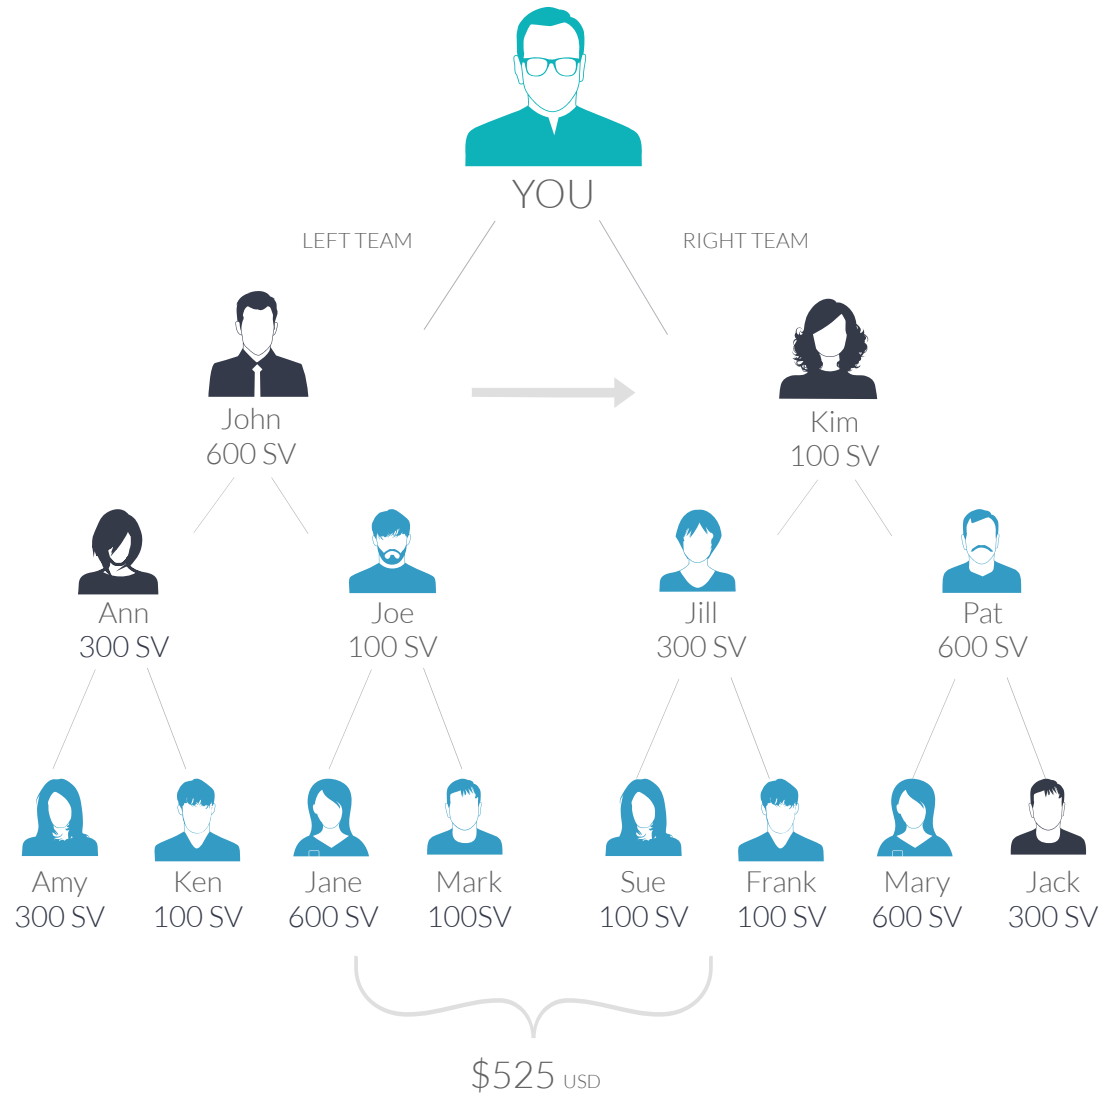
YOU

LEFT TEAM

RIGHT TEAM

John
600 SV

Kim
100 SV

Ann
300 SV

Joe
100 SV

Jill
300 SV

Pat
600 SV

Amy
300 SV

Ken
100 SV

Jane
600 SV

Mark
100SV

Sue
100 SV

Frank
100 SV

Mary
600 SV

Jack
300 SV

$525 USD